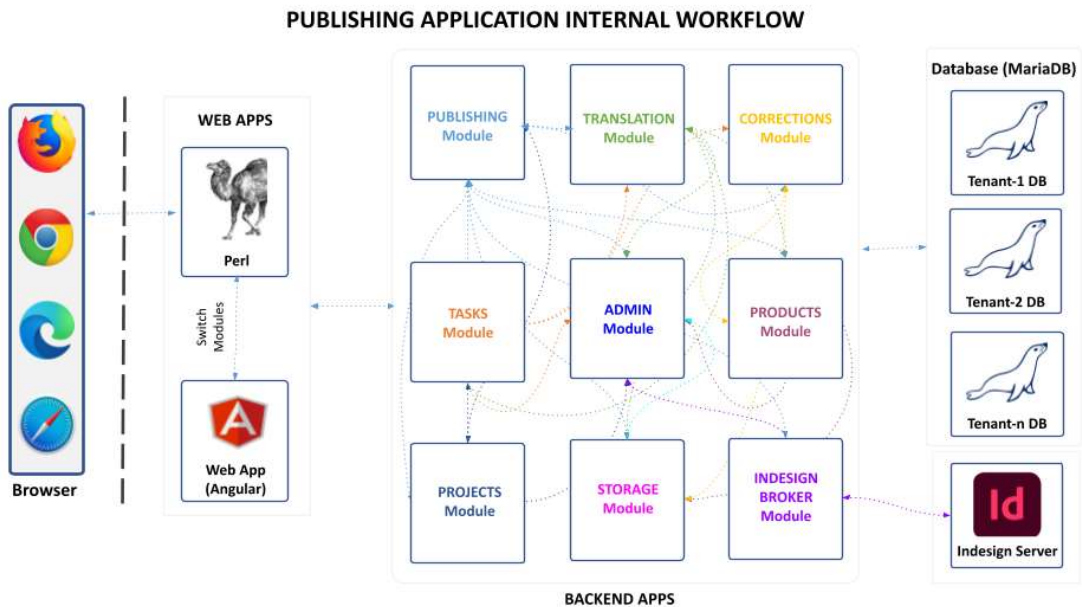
PUBLISHING APPLICATION INTERNAL WORKFLOW

Browser

WEB APPS

Perl

Switch Modules

Web App (Angular)

PUBLISHING Module

TRANSLATION Module

CORRECTIONS Module

TASKS Module

ADMIN Module

PRODUCTS Module

PROJECTS Module

STORAGE Module

INDESIGN BROKER Module

BACKEND APPS

Database (MariaDB)

Tenant-1 DB

Tenant-2 DB

Tenant-n DB

Id

Indesign Server